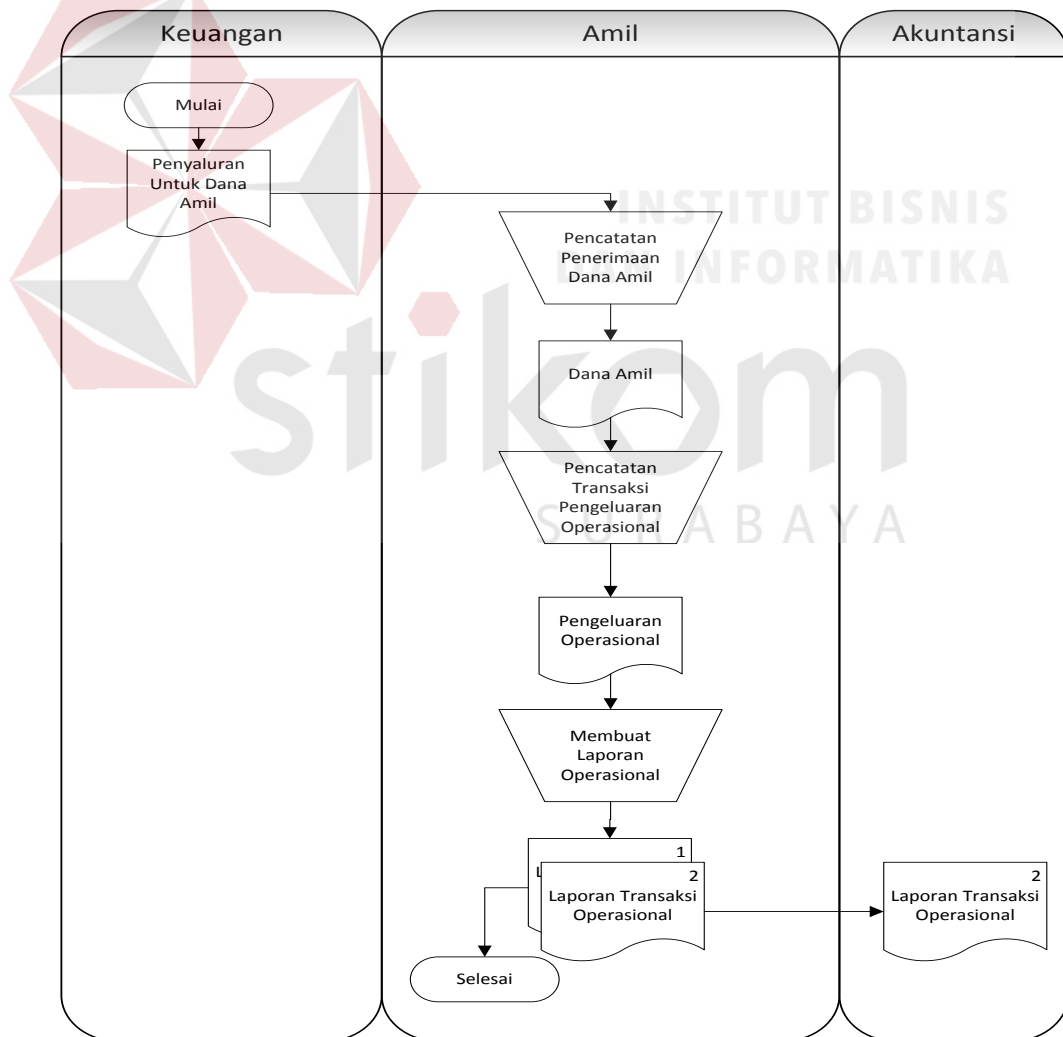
Keuangan

Amil

Akuntansi

Mulai

Penyaluran Untuk Dana Amil

INSTITUT BISNIS

INFORMATIKA

Pencatatan Penerimaan Dana Amil

Dana Amil

stikom

Pencatatan Transaksi Pengeluaran Operasional

SURABAYA

Pengeluaran Operasional

Membuat Laporan Operasional

1

2

Laporan Transaksi Operasional

2

Laporan Transaksi Operasional

Selesai